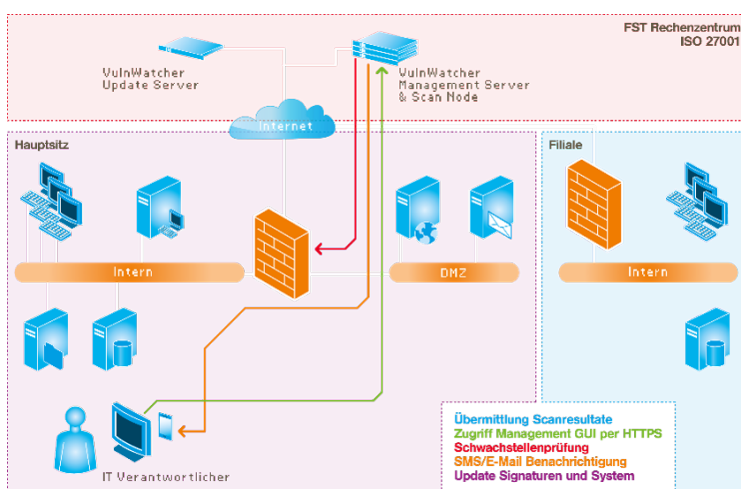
FST Rechenzentrum
ISO 27001

VulnWatcher
Update Server

VulnWatcher
Management Server
& Scan Node

Internet

Hauptsitz

Filiale

Intern

DMZ

Intern

IT Verantwortlicher

Übermittlung Scanresultate
Zugriff Management GUI per HTTPS
Schwachstellenprüfung
SMS/E-Mail Benachrichtigung
Update Signaturen und System